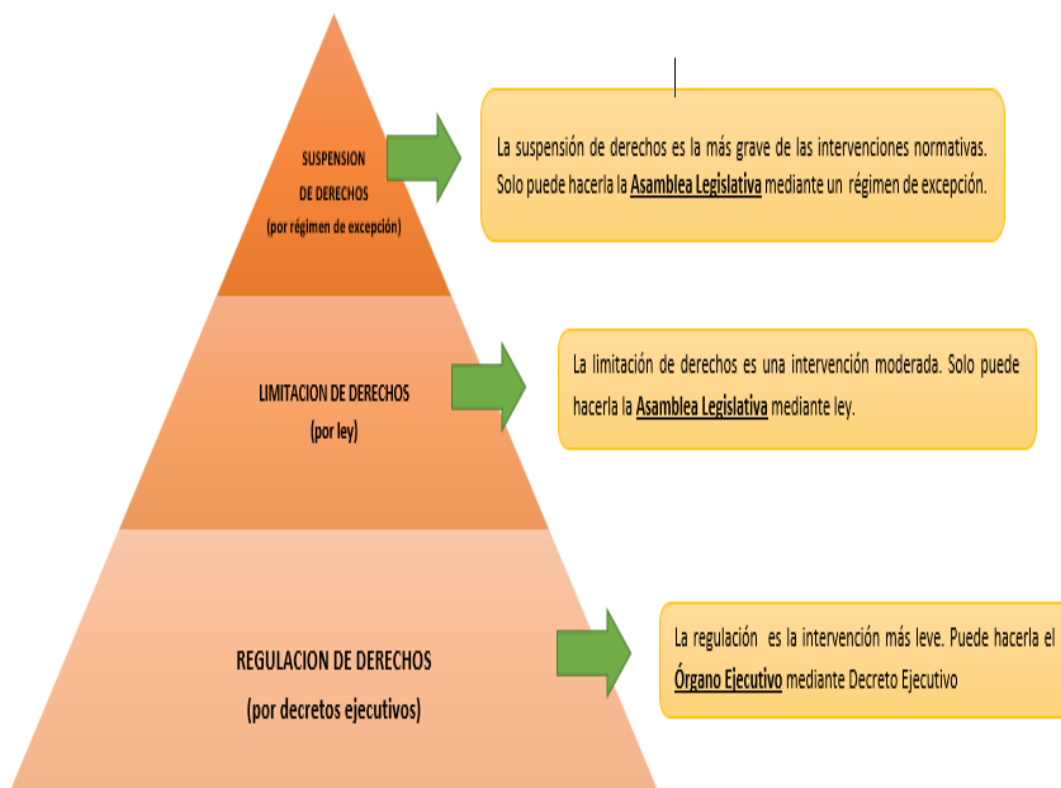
SUSPENSION DE DERECHOS (por régimen de excepción)

La suspensión de derechos es la más grave de las intervenciones normativas. Solo puede hacerla la Asamblea Legislativa mediante un régimen de excepción.

LIMITACION DE DERECHOS (por ley)

La limitación de derechos es una intervención moderada. Solo puede hacerla la Asamblea Legislativa mediante ley.

REGULACION DE DERECHOS (por decretos ejecutivos)

La regulación es la intervención más leve. Puede hacerla el Órgano Ejecutivo mediante Decreto Ejecutivo